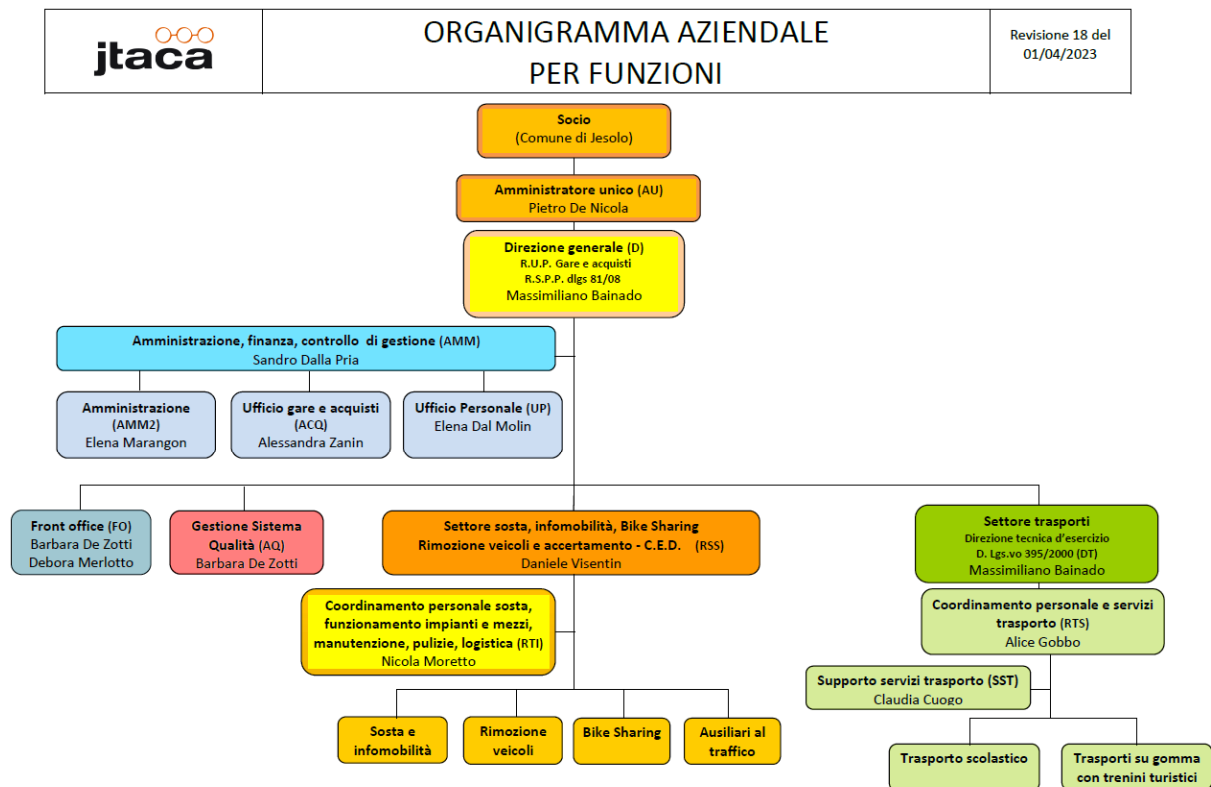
jtaca

ORGANIGRAMMA AZIENDALE PER FUNZIONI

Revisione 18 del 01/04/2023

Socio
(Comune di Jesolo)

Amministratore unico (AU)
Pietro De Nicola

Direzione generale (D)
R.U.P. Gare e acquisti
R.S.P.P. dlgs 81/08
Massimiliano Bainado

Amministrazione, finanza, controllo di gestione (AMM)
Sandro Dalla Pria

Amministrazione (AMM2)
Elena Marangon

Ufficio gare e acquisti (ACQ)
Alessandra Zanin

Ufficio Personale (UP)
Elena Dal Molin

Front office (FO)
Barbara De Zotti
Debora Merlotto

Gestione Sistema Qualità (AQ)
Barbara De Zotti

Settore sosta, infomobilità, Bike Sharing
Rimozione veicoli e accertamento - C.E.D. (RSS)
Daniele Visentin

Settore trasporti
Direzione tecnica d'esercizio
D. Lgs.vo 395/2000 (DT)
Massimiliano Bainado

Coordinamento personale sosta, funzionamento impianti e mezzi, manutenzione, pulizie, logistica (RTI)
Nicola Moretto

Coordinamento personale e servizi trasporto (RTS)
Alice Gobbo

Supporto servizi trasporto (SST)
Claudia Cuogo

Sosta e infomobilità

Rimozione veicoli

Bike Sharing

Ausiliari al traffico

Trasporto scolastico

Trasporti su gomma con trenini turistici